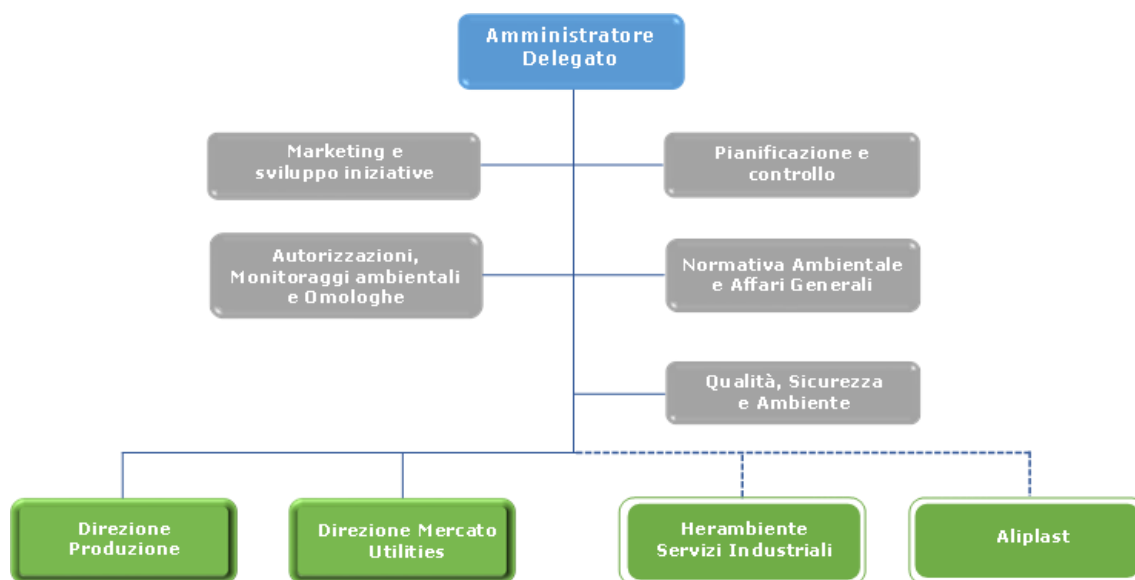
Amministratore Delegato

Marketing e sviluppo iniziative

Pianificazione e controllo

Autorizzazioni, Monitoraggi ambientali e Omologhe

Normativa Ambientale e Affari Generali

Qualità, Sicurezza e Ambiente

Direzione Produzione

Direzione Mercato Utilities

Herambiente Servizi Industriali

Aliplast